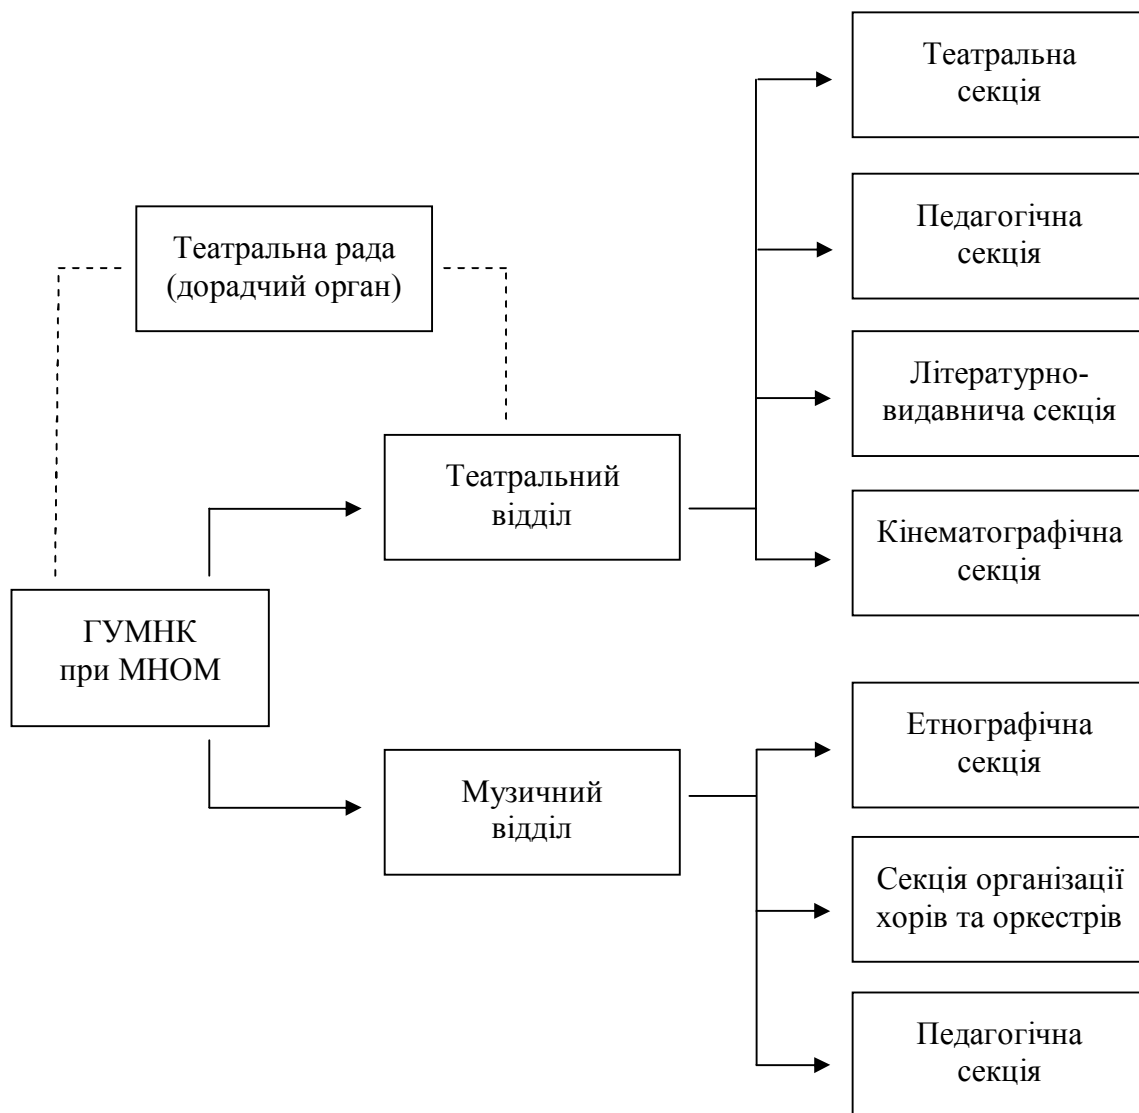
Театральна рада (дорадчий орган)

ГУМНК при МНОМ

Театральний відділ

Музичний відділ

Театральна секція

Педагогічна секція

Літературно-видавнича секція

Кінематографічна секція

Етнографічна секція

Секція організації хорів та оркестрів

Педагогічна секція